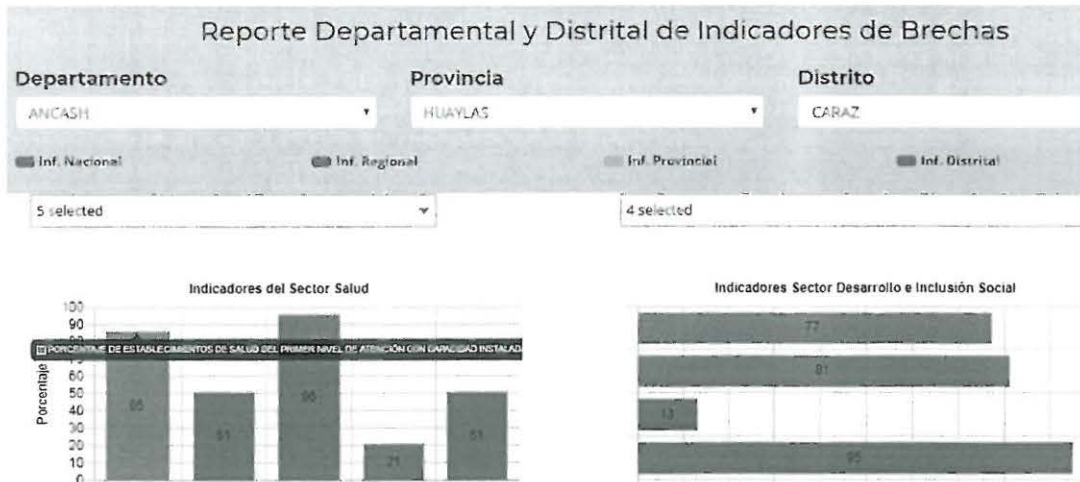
Reporte Departamental y Distrital de Indicadores de Brechas

Departamento
ANCASH

Provincia
HUAYLAS

Distrito
CARAZ

Inf. Nacional

Inf. Regional

Inf. Provincial

Inf. Distrital

5 selected

4 selected

Indicadores del Sector Salud

100
90
80
70
60
50
40
30
20
10
0

Porcentaje

PORCENTAJE DE ESTABLECIMIENTOS DE SALUD DEL PRIMER NIVEL DE ATENCIÓN CON CAPACIDAD INSTALAD

85
51
95
21
51

Indicadores Sector Desarrollo e Inclusión Social

77
81
13
95